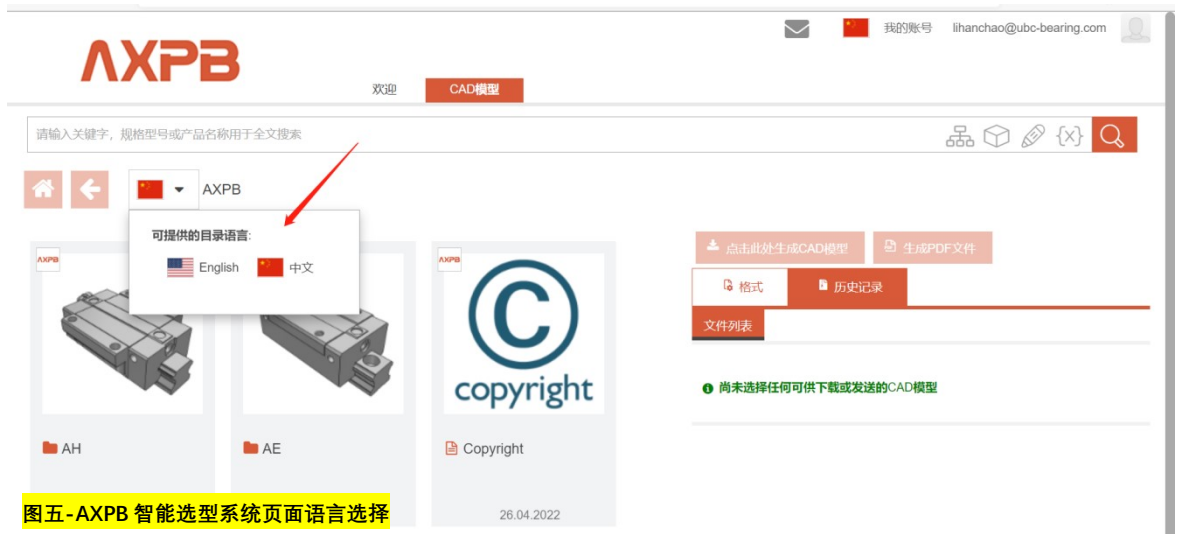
我的账号 lihanchao@ubc-bearing.com

AXPB

欢迎 CAD模型

请输入关键字，规格型号或产品名称用于全文搜索

{x}

AXPB

可提供的目录语言:

English 中文

AXPB

AXPB

copyright

AH

AE

Copyright

26.04.2022

点击此处生成CAD模型

生成PDF文件

格式

历史记录

文件列表

尚未选择任何可供下载或发送的CAD模型

图五-AXPB 智能选型系统页面语言选择